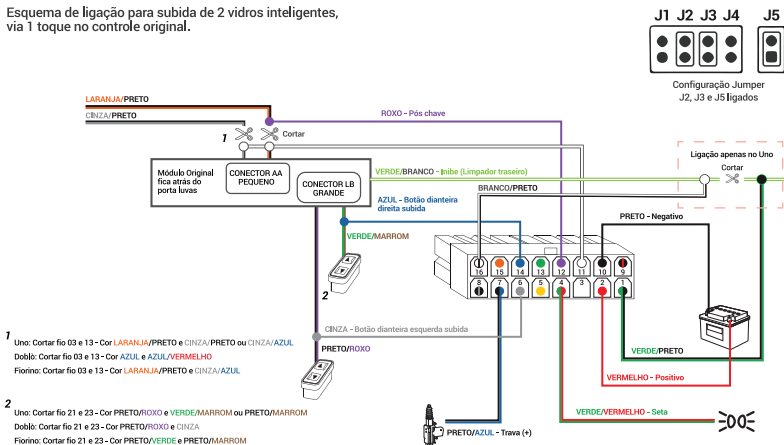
Esquema de ligação para subida de 2 vidros inteligentes, via 1 toque no controle original.

J1 J2 J3 J4 J5

Configuração Jumper J2, J3 e J5 ligados

LARANJA/PRETO

CINZA/PRETO

1

Cortar

ROXO - Pós chave

Módulo Original fica atrás do porta luvas

CONECTOR AA PEQUENO

CONECTOR LB GRANDE

VERDE/BRANCO - Inibe (Limpador traseiro)

Ligação apenas no Uno

Cortar

BRANCO/PRETO

AZUL - Botão dianteira direita subida

PRETO - Negativo

VERDE/MARROM

2

16 15 14 13 12 11 10 9

8 7 6 5 4 3 2 1

CINZA - Botão dianteira esquerda subida

PRETO/ROXO

VERDE/PRETO

VERMELHO - Positivo

1

Uno: Cortar fio 03 e 13 - Cor LARANJA/PRETO e CINZA/PRETO ou CINZA/AZUL

Doblò: Cortar fio 03 e 13 - Cor AZUL e AZUL/VERMELHO

Fiorino: Cortar fio 03 e 13 - Cor LARANJA/PRETO e CINZA/AZUL

2

Uno: Cortar fio 21 e 23 - Cor PRETO/ROXO e VERDE/MARROM ou PRETO/MARROM

Doblò: Cortar fio 21 e 23 - Cor PRETO/ROXO e CINZA

Fiorino: Cortar fio 21 e 23 - Cor PRETO/VERDE e PRETO/MARROM

PRETO/AZUL - Trava (+)

VERDE/VERMELHO - Seta